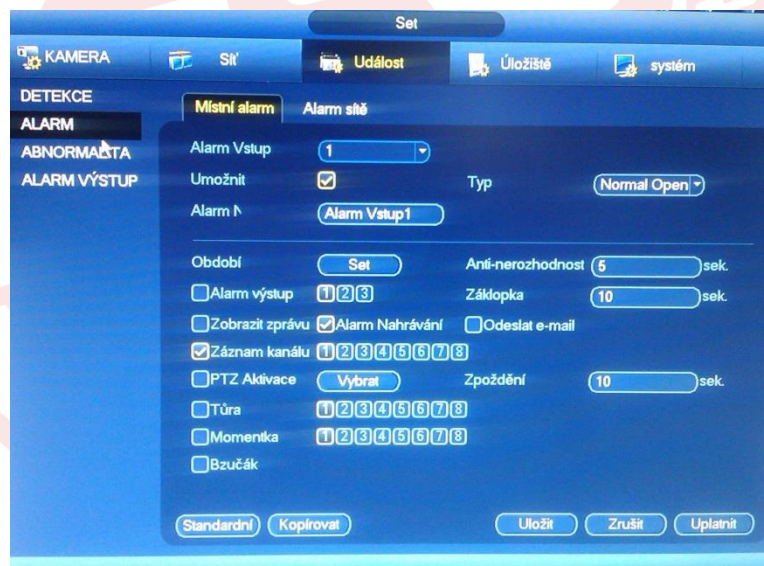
Set

KAMERA
Síť
Událost
Úložiště
systém

DETEKCE
ALARM
ABNORMALITA
ALARM VÝSTUP

Místní alarm
Alarm sítě

Alarm Vstup 1
Umožnit
Typ Normal Open
Alarm N Alarm Vstup1

Období Set
Anti-nerozhodnost 5 sek.
Alarm výstup 1 2 3
Záklopka 10 sek.
Zobrazit zprávu
Alarm Nahrávání
Odeslat e-mail
Záznam kanálu 1 2 3 4 5 6 7 8
PTZ Aktivace Vybrat
Zpoždění 10 sek.
Túra 1 2 3 4 5 6 7 8
Momentka 1 2 3 4 5 6 7 8
Bzučák

Standardní
Kopírovat
Uložit
Zrušit
Uplatnit